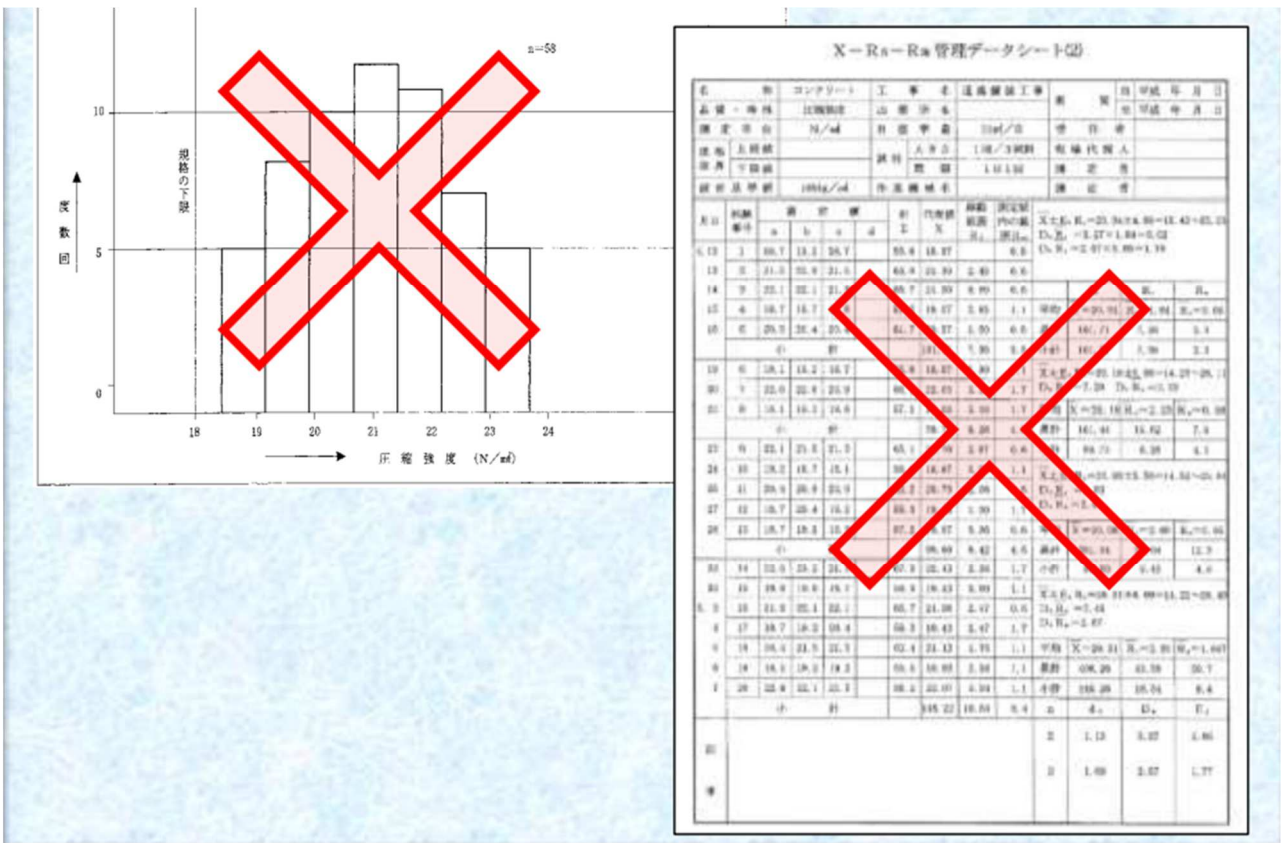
n=58

10

5

0

規格の下限

度数回

18 19 20 21 22 23 24

圧縮強度 (N/㎟)

X－Rs－Rm管理データシート(2)

| 名称 | コンクリート | 工事名 | 道路擁壁工事 | 期間 | 自 平成 年 月 日 |
|---|---|---|---|---|---|
| 品質・特性 | 圧縮強度 | 山留 | | | 至 平成 年 月 日 |
| 測定単位 | N/㎟ | 日常生産量 | | 責任者 | |
| 規格値 上限値 | | 試料 大きさ | | 現場代理人 | |
| 下限値 | | 間隔 | | 測定者 | |
| 設計基準値 | | 作業機械名 | | 測定者 | |

| 月日 | 試験番号 | a | b | c | d | 計 | 代表値 X | 移動範囲 Rs | 測定値内の範囲 Rm |
|---|---|---|---|---|---|---|---|---|---|
| 5.13 | 1 | 18.7 | 19.2 | 18.7 | | 55.6 | 18.37 | | 0.6 |
| 13 | 2 | 21.5 | 20.9 | 21.5 | | 63.9 | 21.30 | 2.40 | 0.6 |
| 14 | 3 | 22.1 | 22.1 | 21.5 | | 65.7 | 21.90 | 0.60 | 0.6 |
| 15 | 4 | 18.7 | 18.7 | | | | 18.37 | 3.65 | 1.1 |
| 16 | 5 | 20.9 | 20.4 | 20.9 | | 61.7 | 20.57 | 1.50 | 0.6 |
| | 小計 | | | | | | | 7.90 | 3.9 |
| 19 | 6 | 18.1 | 19.2 | 18.7 | | | | | |
| 20 | 7 | 22.0 | 22.9 | 23.9 | | | | | 1.7 |
| 21 | 8 | 18.1 | 19.2 | 19.8 | | 57.1 | | 3.10 | 1.7 |
| | 小計 | | | | | | | | |
| 22 | 9 | 22.1 | 21.5 | 21.5 | | 65.1 | | | 0.6 |
| 24 | 10 | 19.2 | 18.7 | 18.1 | | | | | 1.1 |
| 25 | 11 | 20.9 | 20.9 | 21.9 | | | 20.73 | | |
| 27 | 12 | 18.7 | 20.4 | 19.2 | | | | 1.00 | 1.7 |
| 28 | 13 | 18.7 | 19.8 | | | 57.2 | 18.97 | 0.90 | 0.6 |
| | 小計 | | | | | | 98.60 | 9.42 | 4.6 |
| 30 | 14 | 22.0 | 23.2 | 24. | | 67.9 | 22.43 | 3.36 | 1.7 |
| 30 | 15 | 19.9 | 19.8 | 19.7 | | 58.9 | 19.43 | 3.00 | 1.1 |
| 5.3 | 16 | 21.9 | 22.1 | 22.1 | | 65.7 | 21.90 | 2.47 | 0.6 |
| 4 | 17 | 18.7 | 18.2 | 19.4 | | 58.3 | 19.43 | 2.47 | 1.7 |
| 6 | 18 | 16.4 | 21.5 | 21.1 | | 62.4 | 21.43 | 1.73 | 1.1 |
| 6 | 19 | 18.1 | 19.2 | 19.2 | | 59.5 | 19.93 | 2.50 | 1.1 |
| 7 | 20 | 22.8 | 22.1 | 21.5 | | 66.2 | 22.07 | 4.14 | 1.1 |
| | 小計 | | | | | | 145.22 | 16.64 | 8.4 |

X̄±E₂R̄ₛ=20.34±4.80=15.42~25.25
D₄R̄ₛ=3.27×1.84=6.02
D₄R̄ₘ=2.57×0.80=1.19

| | X̄ | R̄ₛ | R̄ₘ |
|---|---|---|---|
| 平均 | X̄=20.75 | 1.94 | R̄ₘ=0.66 |
| 累計 | 101.71 | 5.98 | 3.4 |
| 合計 | 101. | 7.90 | 3.3 |

X̄±E₂R̄ₛ=20.18±5.90=14.28~26.1
D₄R̄ₛ=7.28 D₄R̄ₘ=3.19

| 平均 | X̄=20.18 | R̄ₛ=2.23 | R̄ₘ=0.96 |
|---|---|---|---|
| 累計 | 161.46 | 15.62 | 7.8 |
| 小計 | 99.73 | 6.38 | 4.1 |

X̄±E₂R̄ₛ=20.05±5.50=14.52~25.64
D₄R̄ₛ=
D₄R̄ₘ=

| 平均 | X̄=20.06 | R̄ₛ=2.00 | R̄ₘ=0.95 |
|---|---|---|---|
| 累計 | 260.36 | | 12.3 |
| 小計 | | 9.42 | 4.6 |

X̄±E₂R̄ₛ=20.31±4.99=15.32~25.40
D₄R̄ₛ=2.44
D₄R̄ₘ=2.87

| 平均 | X̄=20.31 | R̄ₛ=2.21 | R̄ₘ=1.067 |
|---|---|---|---|
| 累計 | 406.20 | 41.59 | 20.7 |
| 小計 | 146.20 | 16.04 | 8.4 |

| n | d₂ | D₄ | E₂ |
|---|---|---|---|
| 2 | 1.13 | 3.27 | 2.66 |
| 3 | 1.69 | 2.57 | 1.77 |

備考